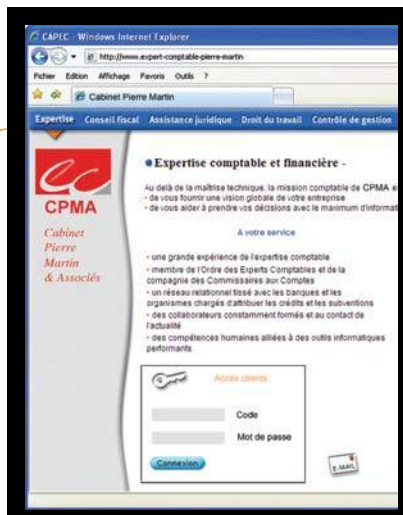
CAPIC - Windows Internet Explorer
http://www.expert-comptable-pierre-martin
Fichier Edition Affichage Favoris Outils ?
Cabinet Pierre Martin

Expertise Conseil fiscal Assistance juridique Droit du travail Contrôle de gestion

CPMA
Cabinet Pierre Martin & Associés

Expertise comptable et financière -

Au delà de la maîtrise technique, la mission comptable de CPMA e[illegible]
- de vous fournir une vision globale de votre entreprise
- de vous aider à prendre vos décisions avec le maximum d'informat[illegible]

A votre service

- une grande expérience de l'expertise comptable
- membre de l'Ordre des Experts Comptables et de la compagnie des Commissaires aux Comptes
- un réseau relationnel tissé avec les banques et les organismes chargés d'attribuer les crédits et les subventions
- des collaborateurs constamment formés et au contact de l'actualité
- des compétences humaines alliées à des outils informatiques performants

Accès clients
Code
Mot de passe
Connexion
E-MAIL